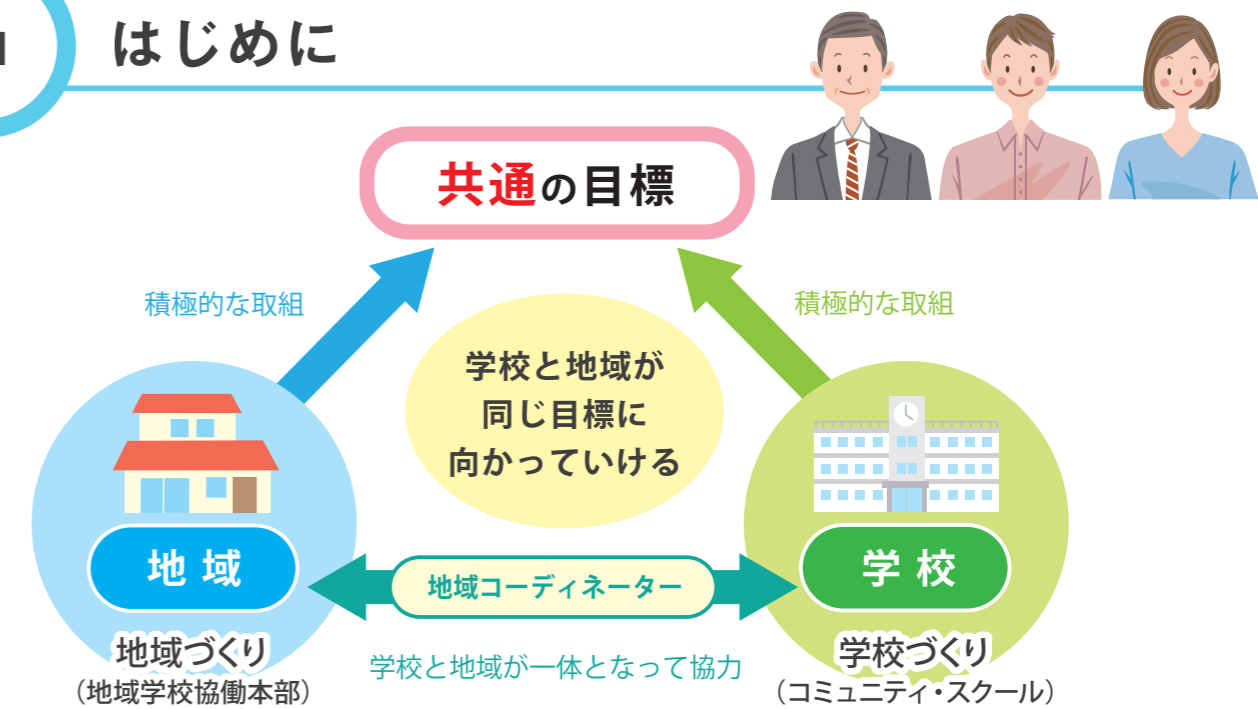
はじめに

共通の目標

積極的な取組

積極的な取組

学校と地域が
同じ目標に
向かっていける

地域

学校

地域コーディネーター

地域づくり
（地域学校協働本部）

学校と地域が一体となって協力

学校づくり
（コミュニティ・スクール）